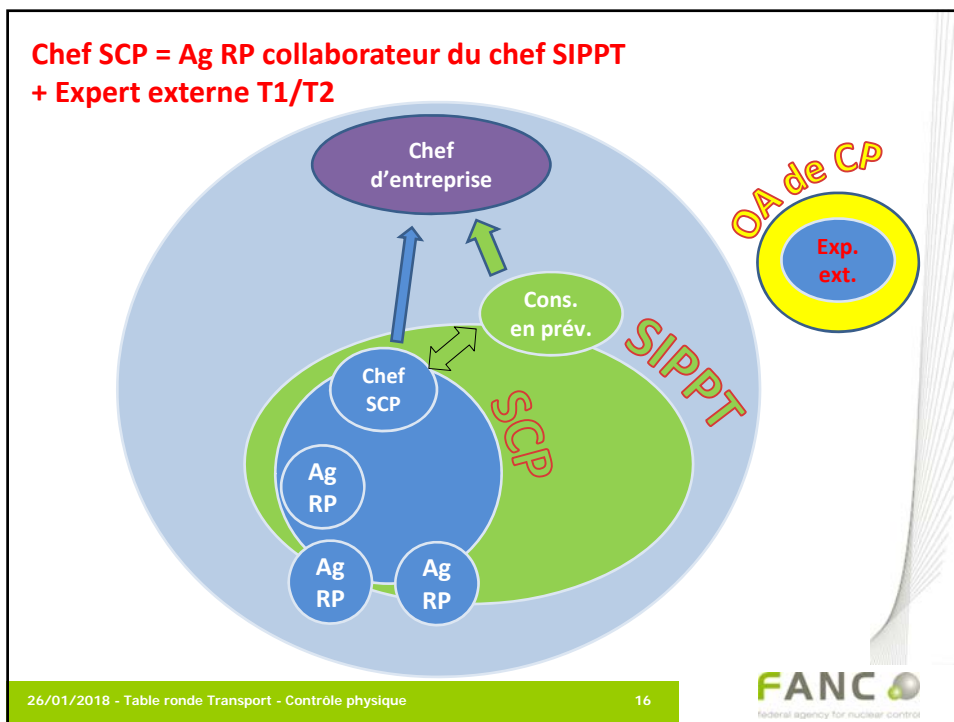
Chef SCP = Ag RP collaborateur du chef SIPPT
+ Expert externe T1/T2

Chef d'entreprise

OA de CP

Exp. ext.

Cons. en prév.

SIPPT

Chef SCP

SCP

Ag RP

Ag RP

Ag RP

26/01/2018 - Table ronde Transport - Contrôle physique 16

FANC
federal agency for nuclear control